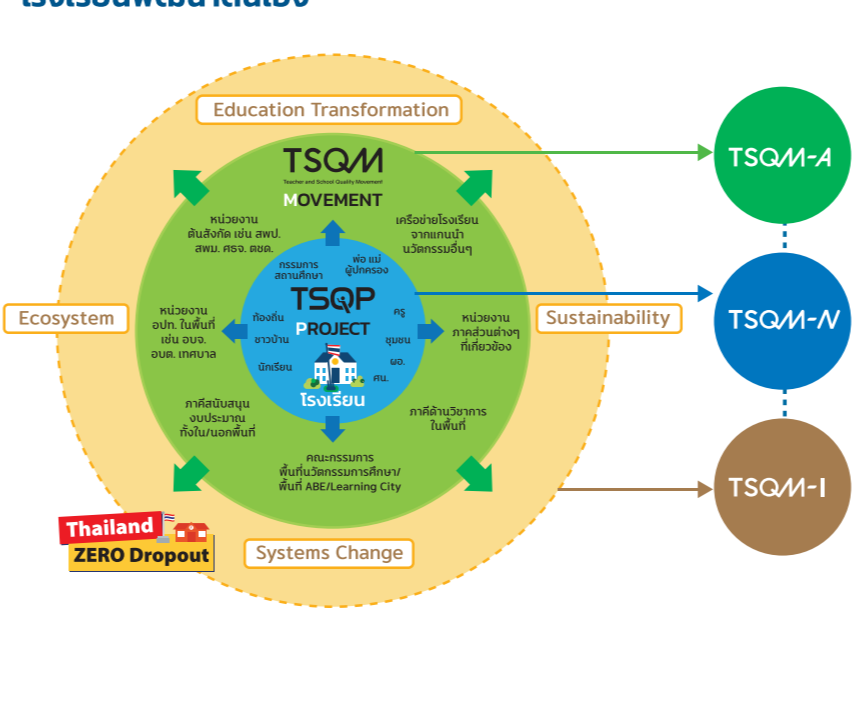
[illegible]

Education Transformation

TSQM
Teacher and School Quality Movement
MOVEMENT

หน่วยงานต้นสังกัด เช่น สพป. สพม. ศธจ. สชต.

เครือข่ายโรงเรียนจากแกนนำนวัตกรรมอื่นๆ

กรรมการสถานศึกษา

พ่อ แม่ ผู้ปกครอง

TSQP
PROJECT

ท้องถิ่น

ครู

ชาวบ้าน

ชุมชน

นักเรียน

ผอ.

ศน.

โรงเรียน

Ecosystem

หน่วยงาน อปท. ในพื้นที่ เช่น อบจ. อบต. เทศบาล

หน่วยงานภาคส่วนต่างๆ ที่เกี่ยวข้อง

Sustainability

ภาคีสนับสนุนงบประมาณทั้งใน/นอกพื้นที่

ภาคีด้านวิชาการในพื้นที่

คณะกรรมการพื้นที่นวัตกรรมการศึกษา/พื้นที่ ABE/Learning City

Thailand
ZERO Dropout

Systems Change

TSQM-A

TSQM-N

TSQM-I